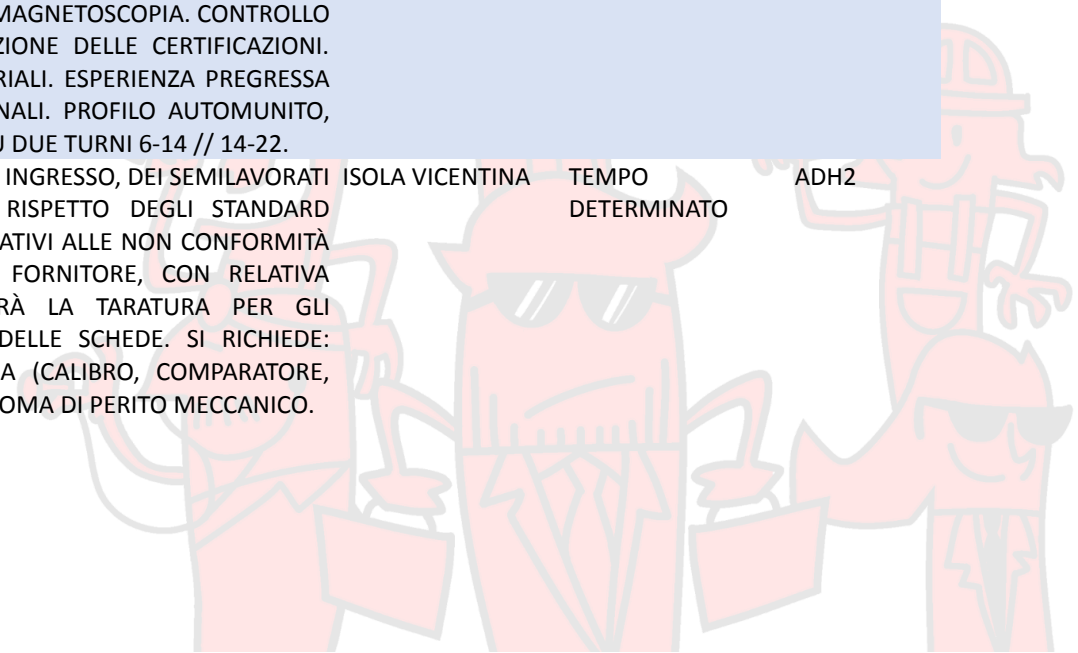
MAGNETOSCOPIA. CONTROLLO ZIONE DELLE CERTIFICAZIONI. RIALI. ESPERIENZA PREGRESSA NALI. PROFILO AUTOMUNITO, U DUE TURNI 6-14 // 14-22.

| INGRESSO, DEI SEMILAVORATI RISPETTO DEGLI STANDARD ATIVI ALLE NON CONFORMITÀ FORNITORE, CON RELATIVA RÀ LA TARATURA PER GLI DELLE SCHEDE. SI RICHIEDE: A (CALIBRO, COMPARATORE, OMA DI PERITO MECCANICO. | ISOLA VICENTINA | TEMPO DETERMINATO | ADH2 |
|---|---|---|---|